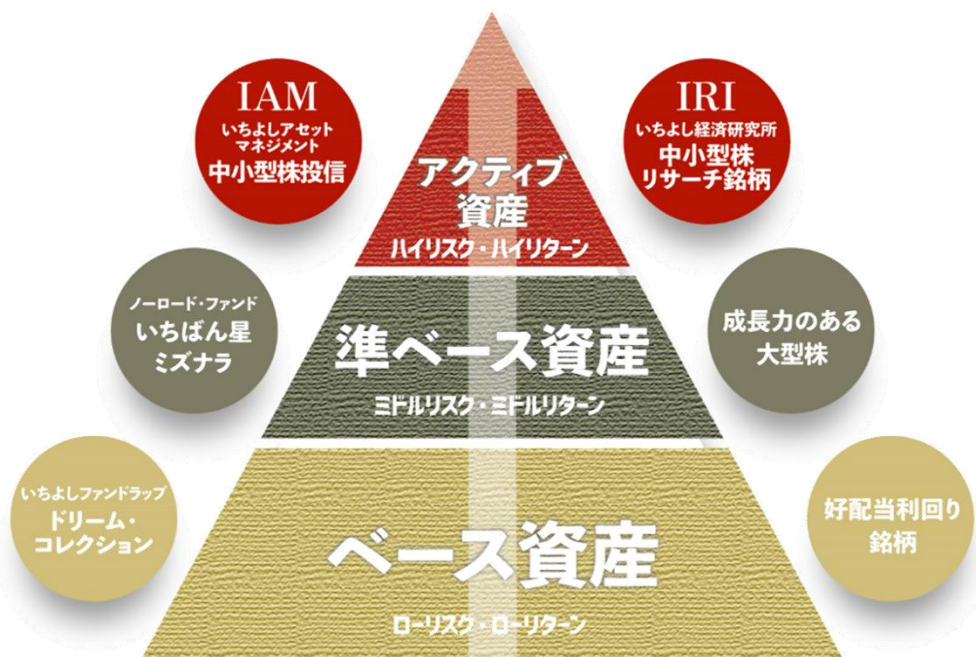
IAM
いちよしアセットマネジメント
中小型株投信

アクティブ資産
ハイリスク・ハイリターン

IRI
いちよし経済研究所
中小型株リサーチ銘柄

ノーロード・ファンド
いちばん星
ミズナラ

準ベース資産
ミドルリスク・ミドルリターン

成長力のある
大型株

いちよしファンドラップ
ドリーム・コレクション

ベース資産
ローリスク・ローリターン

好配当利回り
銘柄